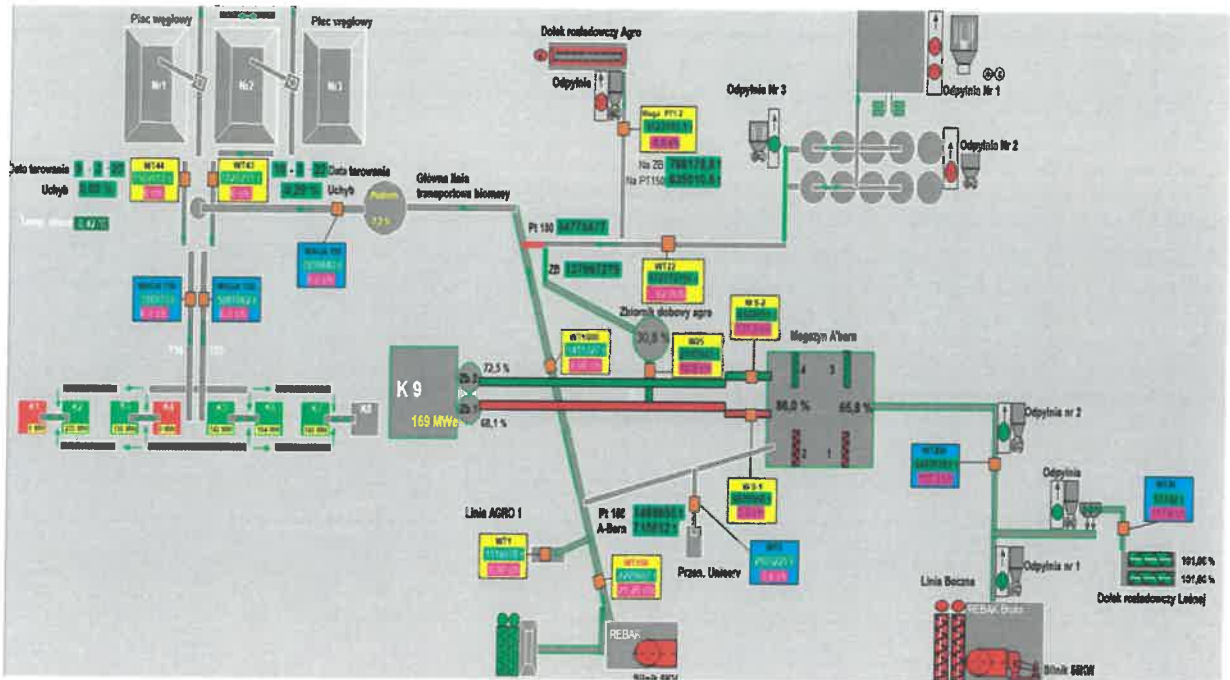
Plac węglowy
Plac węglowy
Nr1
Nr2
Nr3
Dołek rozładowczy Agro
Odpylnia
Waga PT1 2
Na ZB 798178,61
Na PT150 635010,61
Odpylnia Nr 3
Odpylnia Nr 1
Odpylnia Nr 2
Data tarowania
Uchyb
WT44
WT43
Data tarowania
Uchyb
Główna linia transportowa biomasy
Pt 150 34775477
ZB 127967279
WT22
Zbiornik dobowy agro
30,5 %
WS-2
Magazyn A'bera
K 9
169 MWe
72,5 %
68,1 %
WS5
86,0 %
65,8 %
4
3
2
1
WS-1
Odpylnia nr 2
Odpylnia
Linia AGRO 1
Pt 100 A-Bera
WT1
WT150
Przes. Uniserv
REBAK
Linia Boczna
REBAK Bruks
Odpylnia nr 1
101,00 %
101,00 %
Dołek rozładowczy Leśnej
Silnik 5KW
Silnik 5KW